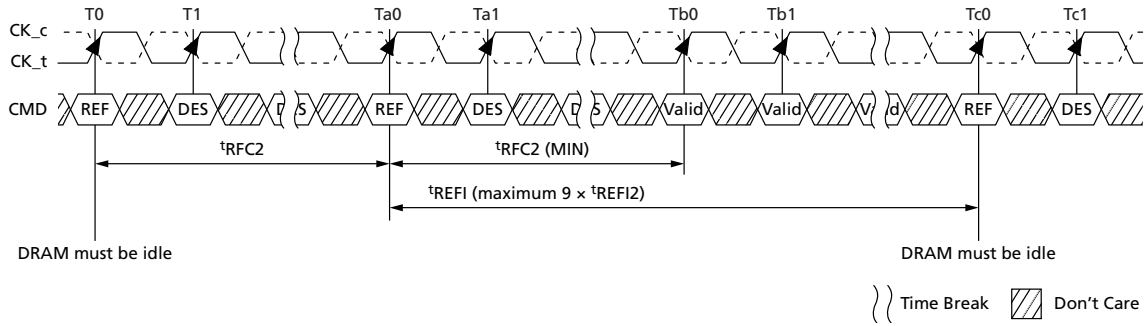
T0 T1 Ta0 Ta1 Tb0 Tb1 Tc0 Tc1

CK_c

CK_t

CMD REF DES D S REF DES D S Valid Valid V d REF DES

$^{t}$RFC2

$^{t}$RFC2 (MIN)

$^{t}$REFI (maximum 9 × $^{t}$REFI2)

DRAM must be idle

DRAM must be idle

Time Break Don't Care